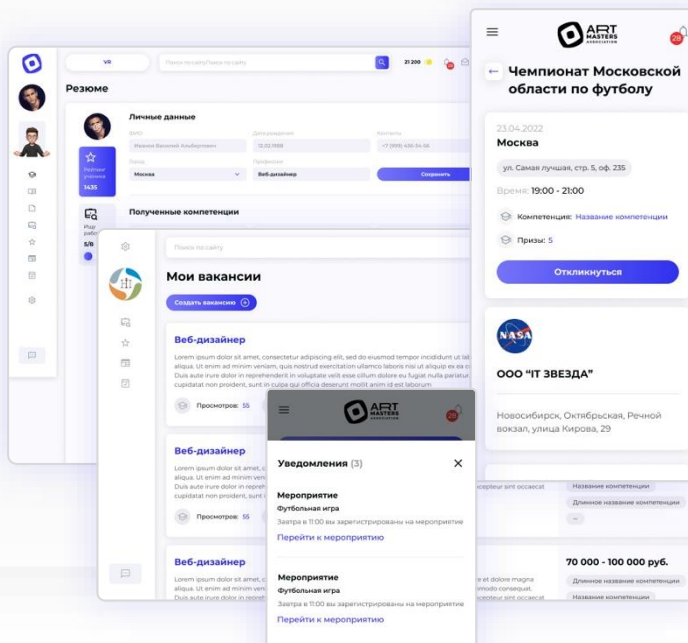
VR

Поиск по сайту/Поиск по сайту

21 200

Резюме

Личные данные

ФИО
Иванов Василий Альбертович

Дата рождения
12.02.1988

Контакты
+7 (999) 456-34-56

Город
Москва

Профессия
Веб-дизайнер

Сохранить

Рейтинг ученика
1435

Полученные компетенции

5/8

Поиск по сайту

Мои вакансии

Создать вакансию

Веб-дизайнер

Lorem ipsum dolor sit amet, consectetur adipiscing elit, sed do eiusmod tempor incididunt ut la aliqua. Ut enim ad minim veniam, quis nostrud exercitation ullamco laboris nisi ut aliquip ex ea c Duis aute irure dolor in reprehenderit in voluptate velit esse cillum dolore eu fugiat nulla pariat cupidatat non proident, sunt in culpa qui officia deserunt mollit anim id est laborum

Просмотров: 55

Веб-дизайнер

Lorem ipsum dolor sit amet, consectetur adipiscing elit, sed do eiusmod tempor incididunt ut la aliqua. Ut enim ad minim veniam, quis nostrud exercitation ullamco laboris nisi ut aliquip ex ea c Duis aute irure dolor in reprehenderit in voluptate velit esse cillum dolore eu fugiat nulla pariat cupidatat non proident, sunt in culpa qui officia deserunt mollit anim id est laborum

Просмотров: 55

Веб-дизайнер

Lorem ipsum dolor sit amet, consectetur adipiscing elit, sed do eiusmod tempor incididunt ut la aliqua. Ut enim ad minim veniam, quis nostrud exercitation ullamco laboris nisi ut aliquip ex ea c Duis aute irure dolor in reprehenderit in voluptate velit esse cillum dolore eu fugiat nulla pariat cupidatat non proident, sunt in culpa qui officia deserunt mollit anim id est laborum

ART MASTERS ASSOCIATION

28

Чемпионат Московской области по футболу

23.04.2022

Москва

ул. Самая лучшая, стр. 5, оф. 235

Время: 19:00 - 21:00

Компетенции: Название компетенции

Призы: 5

Откликнуться

NASA

ООО "IT ЗВЕЗДА"

Новосибирск, Октябрьская, Речной вокзал, улица Кирова, 29

ART MASTERS ASSOCIATION

28

Уведомления (3)

Мероприятие
Футбольная игра
Завтра в 11:00 вы зарегистрированы на мероприятие
Перейти к мероприятию

Мероприятие
Футбольная игра
Завтра в 11:00 вы зарегистрированы на мероприятие
Перейти к мероприятию

xcepteur sint occaecat

Название компетенции

Длинное название компетенции

70 000 - 100 000 руб.

e et dolore magna
modo consequat.
xcepteur sint occaecat

Длинное название компетенции

Название компетенции